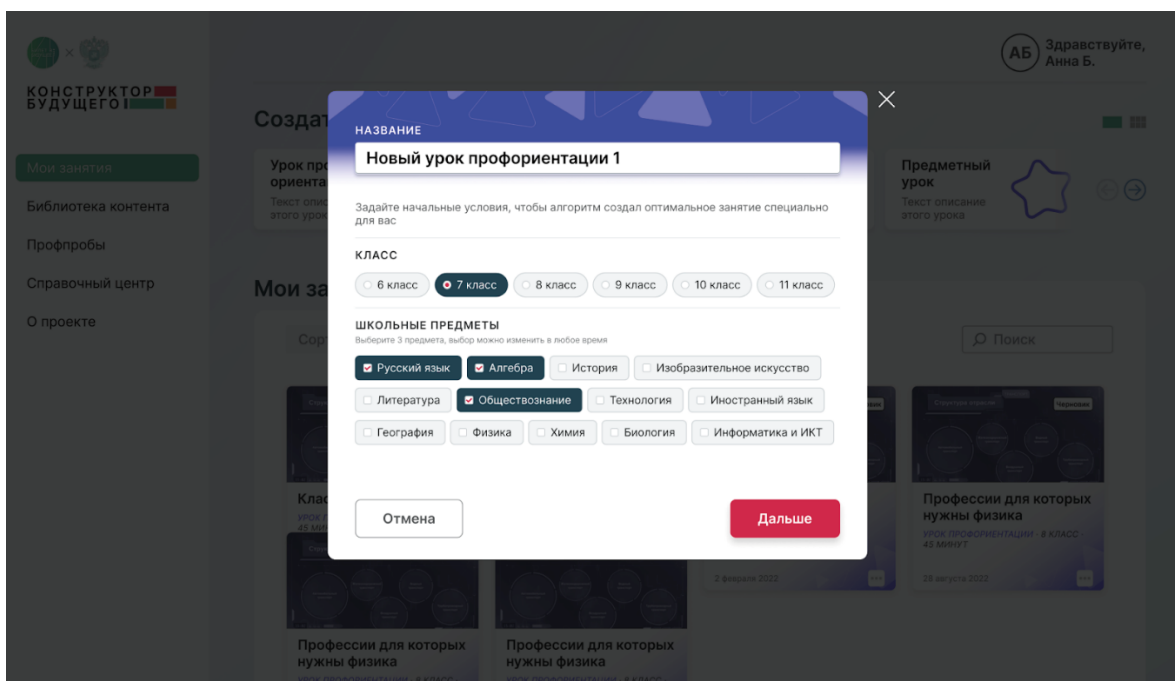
КОНСТРУКТОР БУДУЩЕГО

АБ Здравствуйте, Анна Б.

Мои занятия
Библиотека контента
Профпробы
Справочный центр
О проекте

Создат

Урок про ориента
Текст опис этого урок

Предметный урок
Текст описание этого урока

Мои за

Сорт

Поиск

Клас
УРОК П
45 МИНУ

2 февраля 2022

Профессии для которых нужны физика
УРОК ПРОФОРИЕНТАЦИИ · 8 КЛАСС
45 МИНУТ
28 августа 2022

Профессии для которых нужны физика
УРОК ПРОФОРИЕНТАЦИИ · 8 КЛАСС

Профессии для которых нужны физика
УРОК ПРОФОРИЕНТАЦИИ · 8 КЛАСС

НАЗВАНИЕ
Новый урок профориентации 1

Задайте начальные условия, чтобы алгоритм создал оптимальное занятие специально для вас

КЛАСС
6 класс 7 класс 8 класс 9 класс 10 класс 11 класс

ШКОЛЬНЫЕ ПРЕДМЕТЫ
Выберите 3 предмета, выбор можно изменить в любое время

Русский язык Алгебра История Изобразительное искусство
Литература Обществознание Технология Иностранный язык
География Физика Химия Биология Информатика и ИКТ

Отмена
Дальше